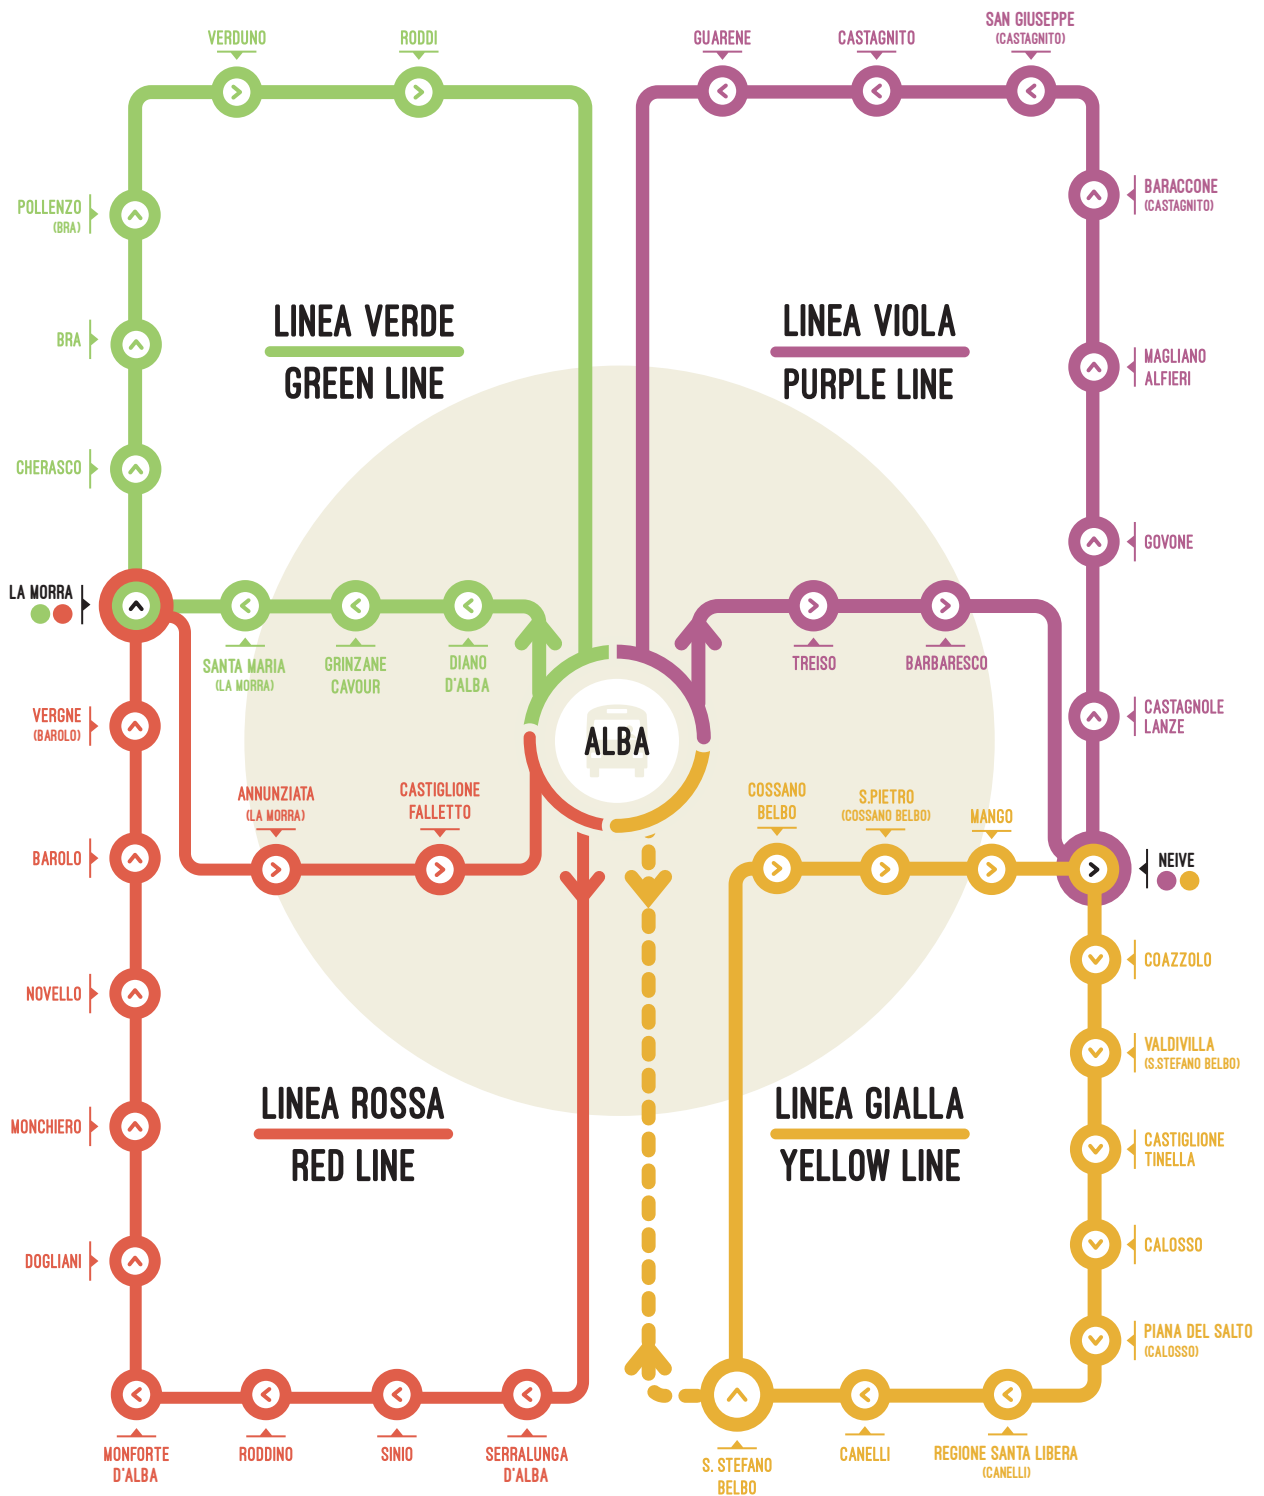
VERDUNO
RODDI
GUARENE
CASTAGNITO
SAN GIUSEPPE (CASTAGNITO)
POLLENZO (BRA)
BARACCONE (CASTAGNITO)
LINEA VERDE
GREEN LINE
LINEA VIOLA
PURPLE LINE
BRA
MAGLIANO ALFIERI
CHERASCO
GOVONE
LA MORRA
SANTA MARIA (LA MORRA)
GRINZANE CAVOUR
DIANO D'ALBA
TREISO
BARBARESCO
CASTAGNOLE LANZE
VERGNE (BAROLO)
ALBA
ANNUNZIATA (LA MORRA)
CASTIGLIONE FALLETTO
COSSANO BELBO
S.PIETRO (COSSANO BELBO)
MANGO
BAROLO
NEIVE
NOVELLO
COAZZOLO
VALDIVILLA (S.STEFANO BELBO)
MONCHIERO
LINEA ROSSA
RED LINE
LINEA GIALLA
YELLOW LINE
CASTIGLIONE TINELLA
DOGLIANI
CALOSSO
PIANA DEL SALTO (CALOSSO)
MONFORTE D'ALBA
RODDINO
SINIO
SERRALUNGA D'ALBA
S. STEFANO BELBO
CANELLI
REGIONE SANTA LIBERA (CANELLI)